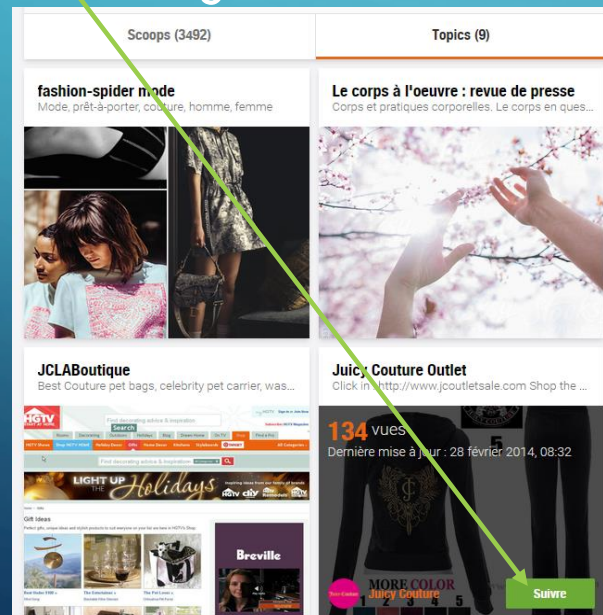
Scoops (3492)

Topics (9)

fashion-spider mode
Mode, prêt-à-porter, couture, homme, femme

Le corps à l'oeuvre : revue de presse
Corps et pratiques corporelles. Le corps en ques...

JCLABoutique
Best Couture pet bags, celebrity pet carrier, was...

Juicy Couture Outlet
Click in http://www.jcoutletsale.com Shop the ...

134 vues
Dernière mise à jour : 28 février 2014, 08:32

HGTV

Search

LIGHT UP THE Holidays

Gift Ideas

Breville

MORE COLOR
Juicy Couture

Suivre